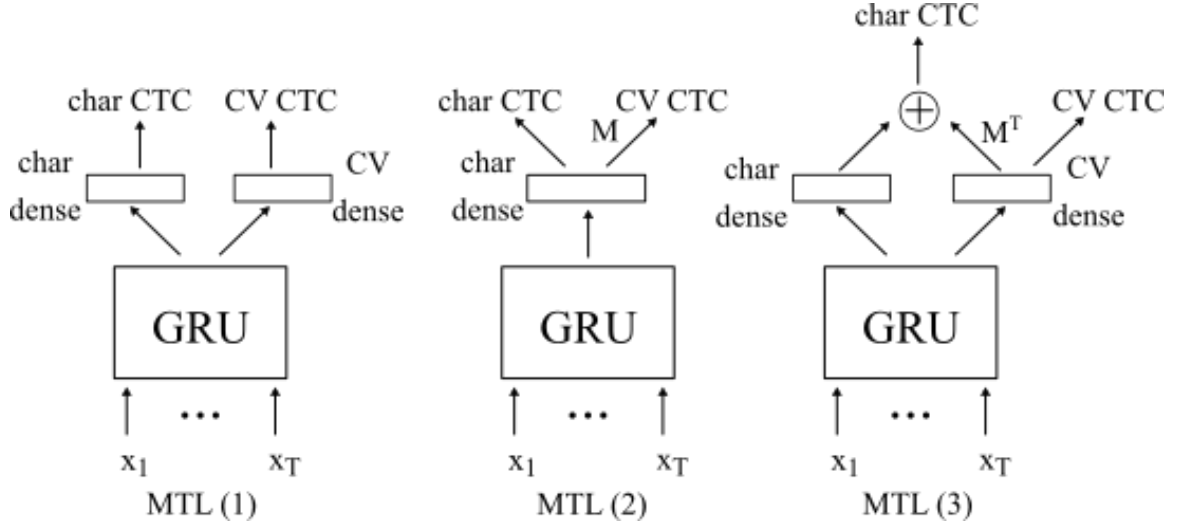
char CTC
CV CTC
char dense
CV dense
GRU
$x_1$ ... $x_T$
MTL (1)

char CTC
M
CV CTC
char dense
GRU
$x_1$ ... $x_T$
MTL (2)

char CTC
$\oplus$
$M^T$
CV CTC
char dense
CV dense
GRU
$x_1$ ... $x_T$
MTL (3)